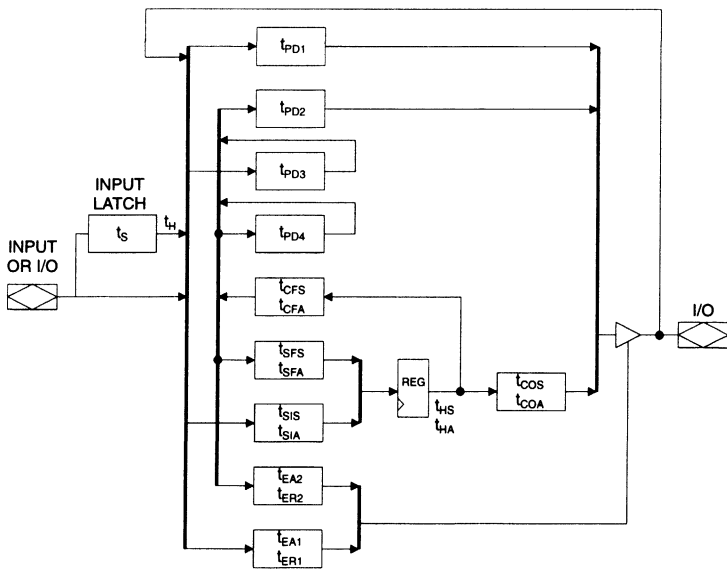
$t_{PD1}$

$t_{PD2}$

$t_{PD3}$

INPUT LATCH

$t_S$

$t_H$

$t_{PD4}$

INPUT OR I/O

$t_{CFS}$
$t_{CFA}$

I/O

$t_{SFS}$
$t_{SFA}$

REG

$t_{COS}$
$t_{COA}$

$t_{SIS}$
$t_{SIA}$

$t_{HS}$
$t_{HA}$

$t_{EA2}$
$t_{ER2}$

$t_{EA1}$
$t_{ER1}$